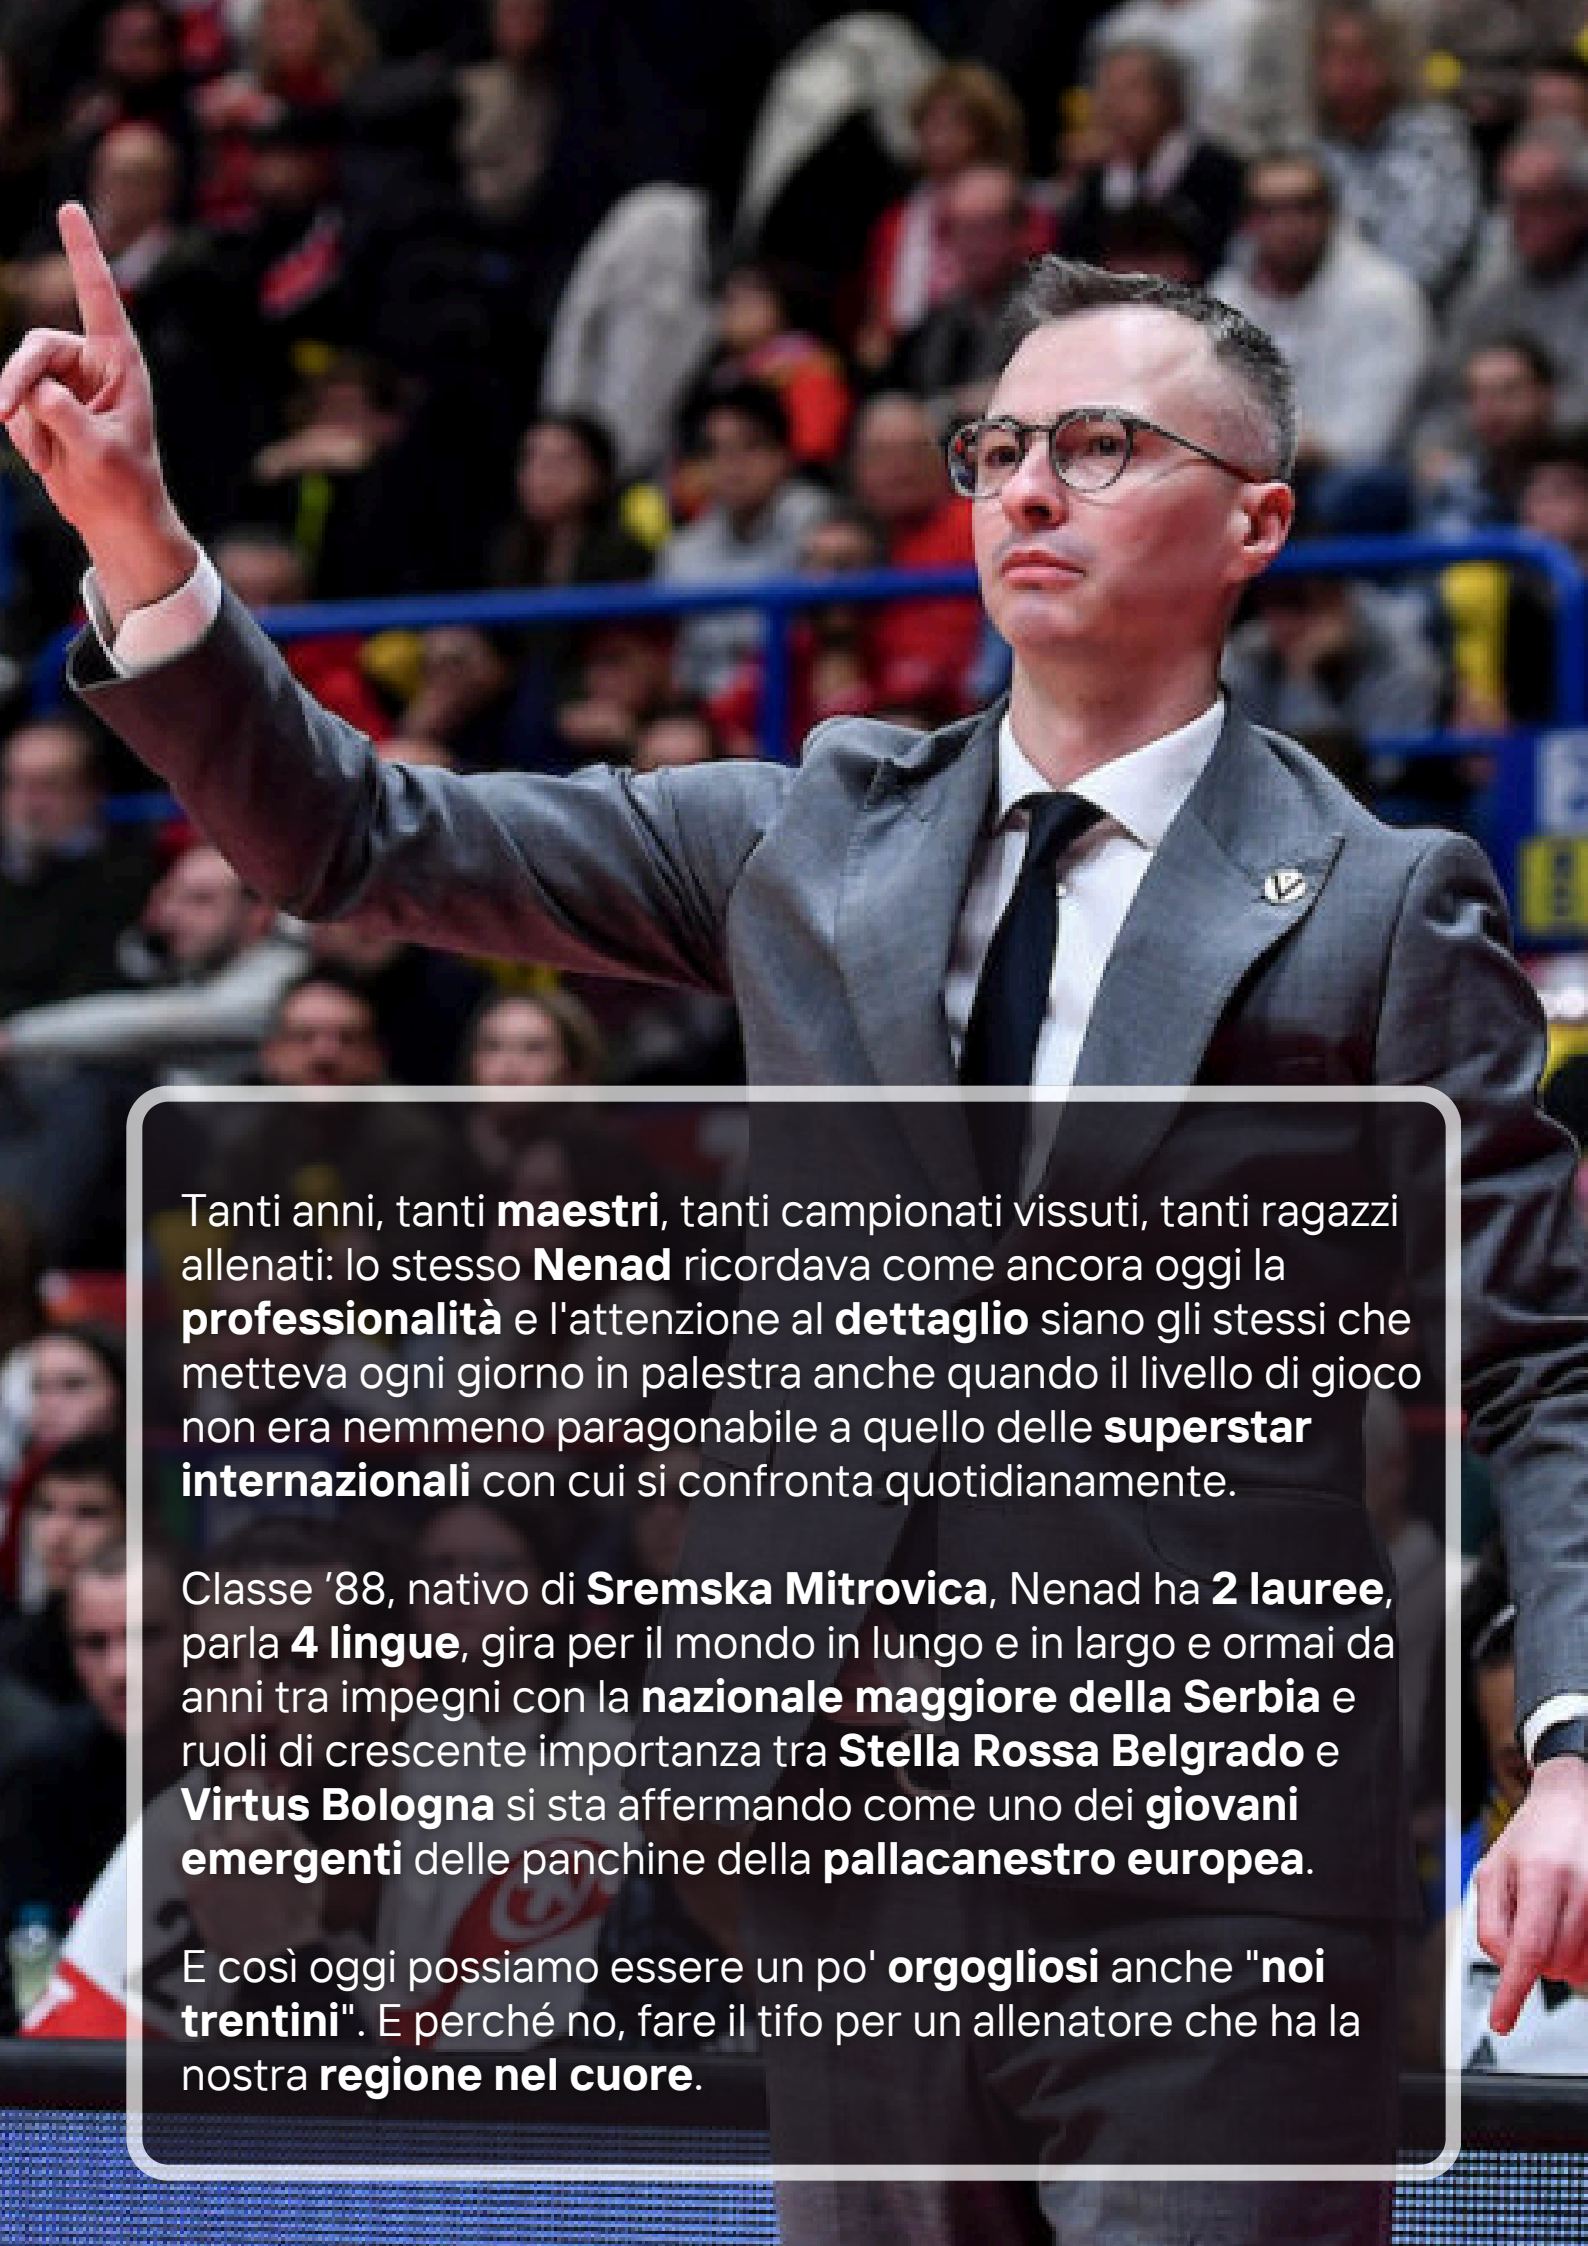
Tanti anni, tanti maestri, tanti campionati vissuti, tanti ragazzi allenati: lo stesso Nenad ricordava come ancora oggi la professionalità e l'attenzione al dettaglio siano gli stessi che metteva ogni giorno in palestra anche quando il livello di gioco non era nemmeno paragonabile a quello delle superstar internazionali con cui si confronta quotidianamente.

Classe ’88, nativo di Sremska Mitrovica, Nenad ha 2 lauree, parla 4 lingue, gira per il mondo in lungo e in largo e ormai da anni tra impegni con la nazionale maggiore della Serbia e ruoli di crescente importanza tra Stella Rossa Belgrado e Virtus Bologna si sta affermando come uno dei giovani emergenti delle panchine della pallacanestro europea.

E così oggi possiamo essere un po' orgogliosi anche "noi trentini". E perché no, fare il tifo per un allenatore che ha la nostra regione nel cuore.